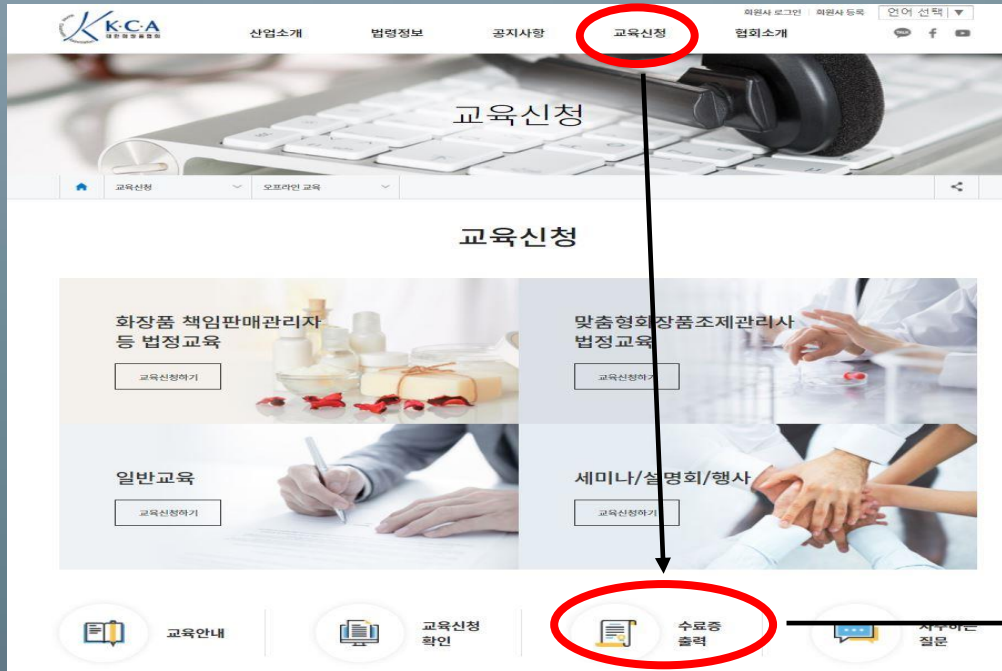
K·C·A 대한화장품협회

회원사 로그인 | 회원사 등록 | 언어 선택 ▼

산업소개 법령정보 공지사항 교육신청 협회소개

교육신청

교육신청 오프라인 교육

교육신청

화장품 책임판매관리자 등 법정교육

교육신청하기

맞춤형화장품조제관리사 법정교육

교육신청하기

일반교육

교육신청하기

세미나/설명회/행사

교육신청하기

교육안내

교육신청 확인

수료증 출력

자주하는 질문